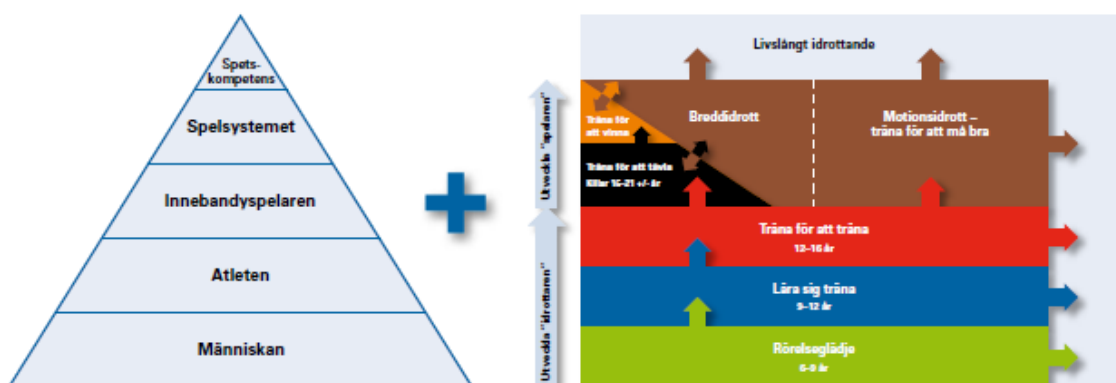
Spets-
kompetens

Spelsystemet

Innebandyspelaren

Atleten

Människan

Livslångt idrottande

Utveckla "spelaren"

Träna för att vinna

Breddidrott

Motionsidrott – träna för att må bra

Träna för att tävla
Killar 15–21 +/- år

Utveckla "idrottaren"

Träna för att träna
12–16 år

Lära sig träna
9–12 år

Rörelseglädje
6–9 år